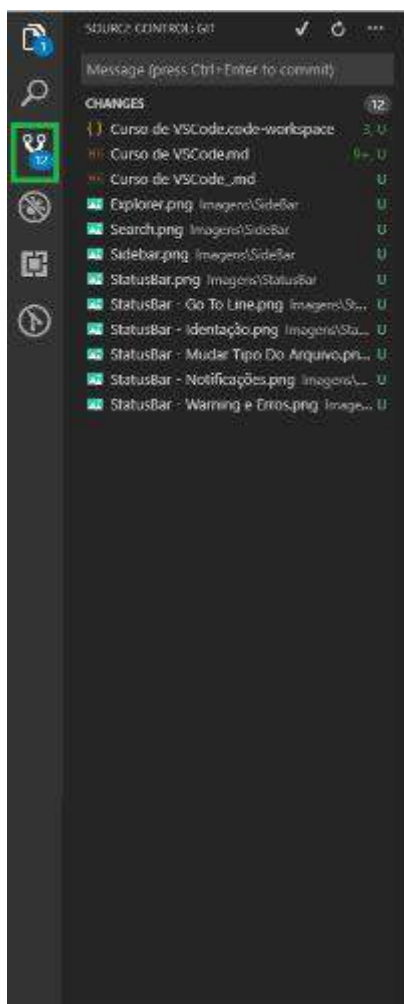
1

12

SOURCE CONTROL: GIT ✓ ↻ ···

Message (press Ctrl+Enter to commit)

CHANGES 12

{ } Curso de VSCode.code-workspace 3, U
Curso de VSCode.md 9+, U
Curso de VSCode_.md U
Explorer.png Imagens\SideBar U
Search.png Imagens\SideBar U
Sidebar.png Imagens\SideBar U
StatusBar.png Imagens\StatusBar U
StatusBar - Go To Line.png Imagens\St... U
StatusBar - Identação.png Imagens\Sta... U
StatusBar - Mudar Tipo Do Arquivo.pn... U
StatusBar - Notificações.png Imagens\... U
StatusBar - Warning e Erros.png Image... U